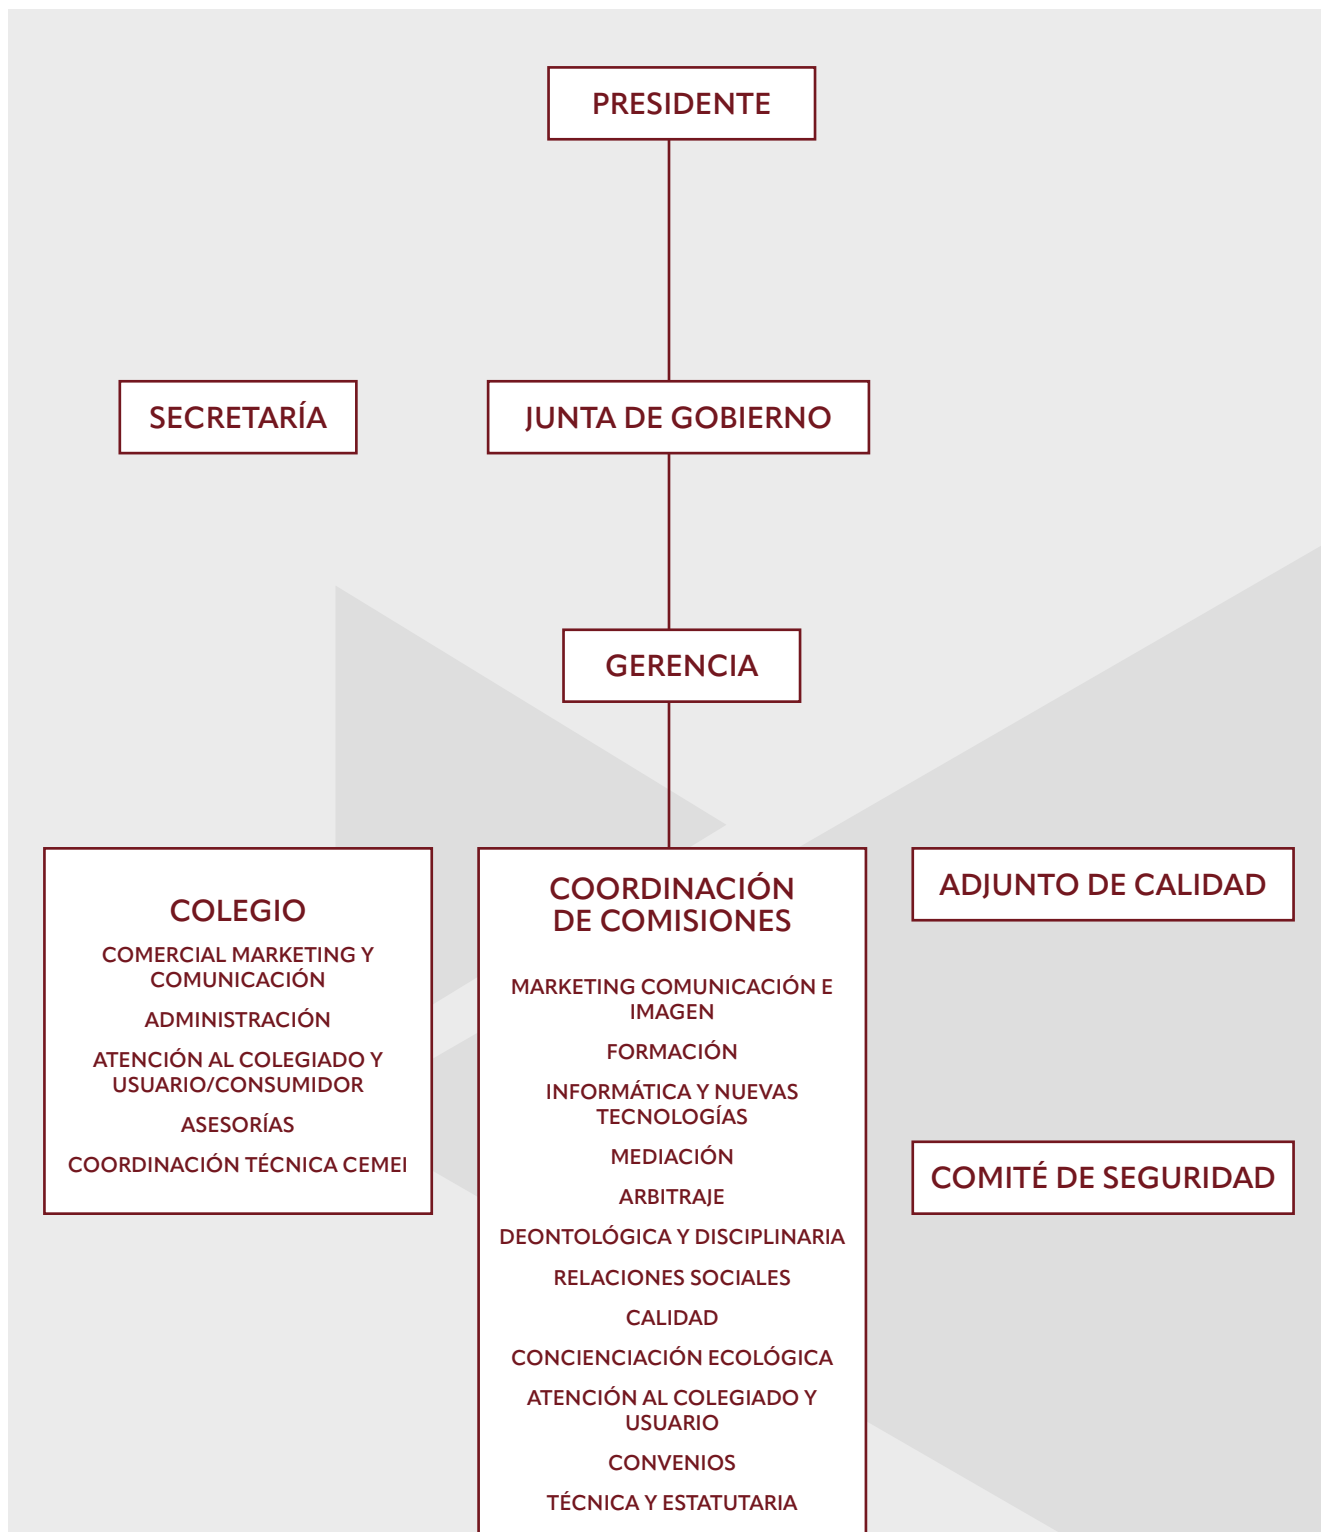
PRESIDENTE

SECRETARÍA

JUNTA DE GOBIERNO

GERENCIA

COLEGIO

COMERCIAL MARKETING Y COMUNICACIÓN

ADMINISTRACIÓN

ATENCIÓN AL COLEGIADO Y USUARIO/CONSUMIDOR

ASESORÍAS

COORDINACIÓN TÉCNICA CEMEI

COORDINACIÓN DE COMISIONES

MARKETING COMUNICACIÓN E IMAGEN

FORMACIÓN

INFORMÁTICA Y NUEVAS TECNOLOGÍAS

MEDIACIÓN

ARBITRAJE

DEONTOLÓGICA Y DISCIPLINARIA

RELACIONES SOCIALES

CALIDAD

CONCIENCIACIÓN ECOLÓGICA

ATENCIÓN AL COLEGIADO Y USUARIO

CONVENIOS

TÉCNICA Y ESTATUTARIA

ADJUNTO DE CALIDAD

COMITÉ DE SEGURIDAD